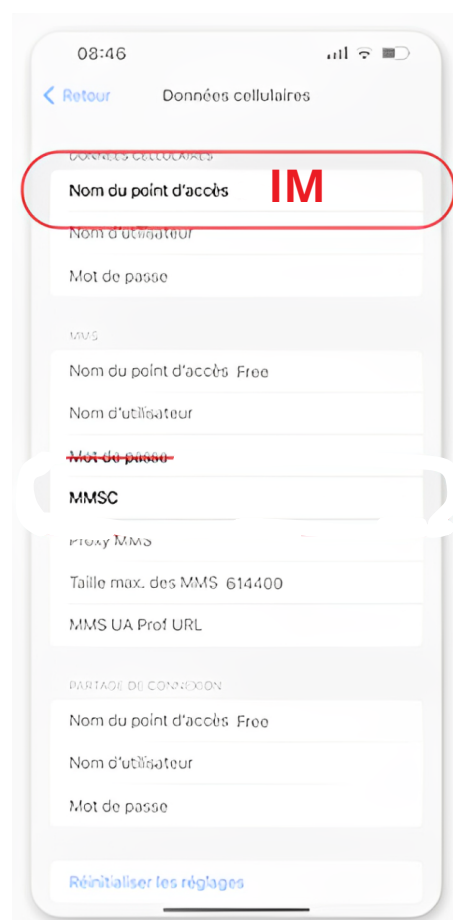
08:46

Retour

Données cellulaires

DONNÉES CELLULAIRES

Nom du point d'accès

IM

Nom d'utilisateur

Mot de passe

MMS

Nom du point d'accès Free

Nom d'utilisateur

Mot de passe

MMSC

Proxy MMS

Taille max. des MMS 614400

MMS UA Prof URL

PARTAGE DE CONNEXION

Nom du point d'accès Free

Nom d'utilisateur

Mot de passe

Réinitialiser les réglages